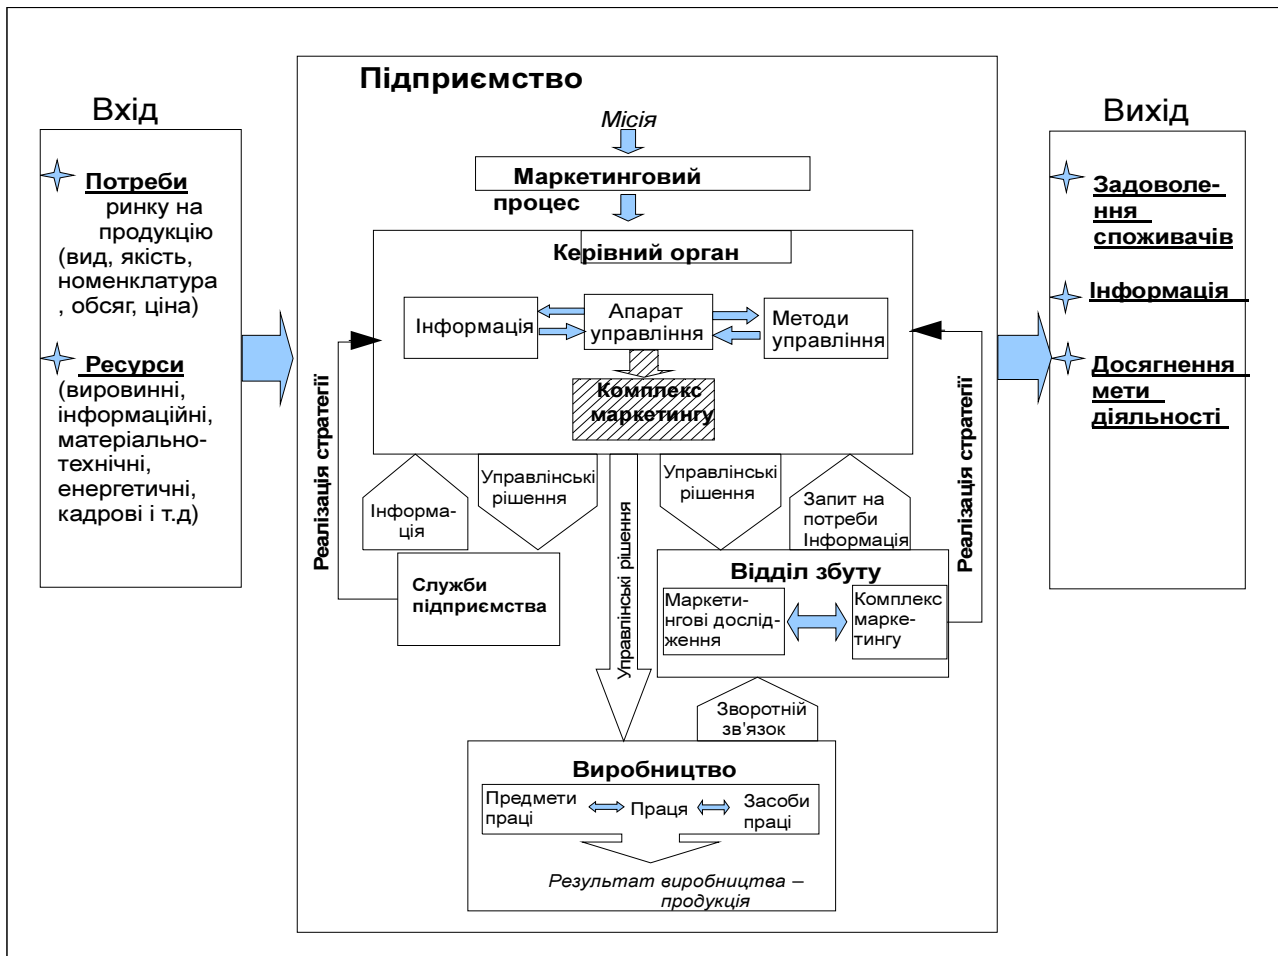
Вхід

Потреби ринку на продукцію (вид, якість, номенклатура, обсяг, ціна)

Ресурси (вировинні, інформаційні, матеріально-технічні, енергетичні, кадрові і т.д)

Підприємство

Місія

Маркетинговий процес

Керівний орган

Інформація

Апарат управління

Методи управління

Комплекс маркетингу

Реалізація стратегії

Інформа-ція

Управлінські рішення

Управлінські рішення

Управлінські рішення

Запит на потреби Інформація

Служби підприємства

Відділ збуту

Маркетингові дослідження

Комплекс маркетингу

Реалізація стратегії

Зворотній зв'язок

Виробництво

Предмети праці

Праця

Засоби праці

Результат виробництва – продукція

Вихід

Задоволення споживачів

Інформація

Досягнення мети діяльності